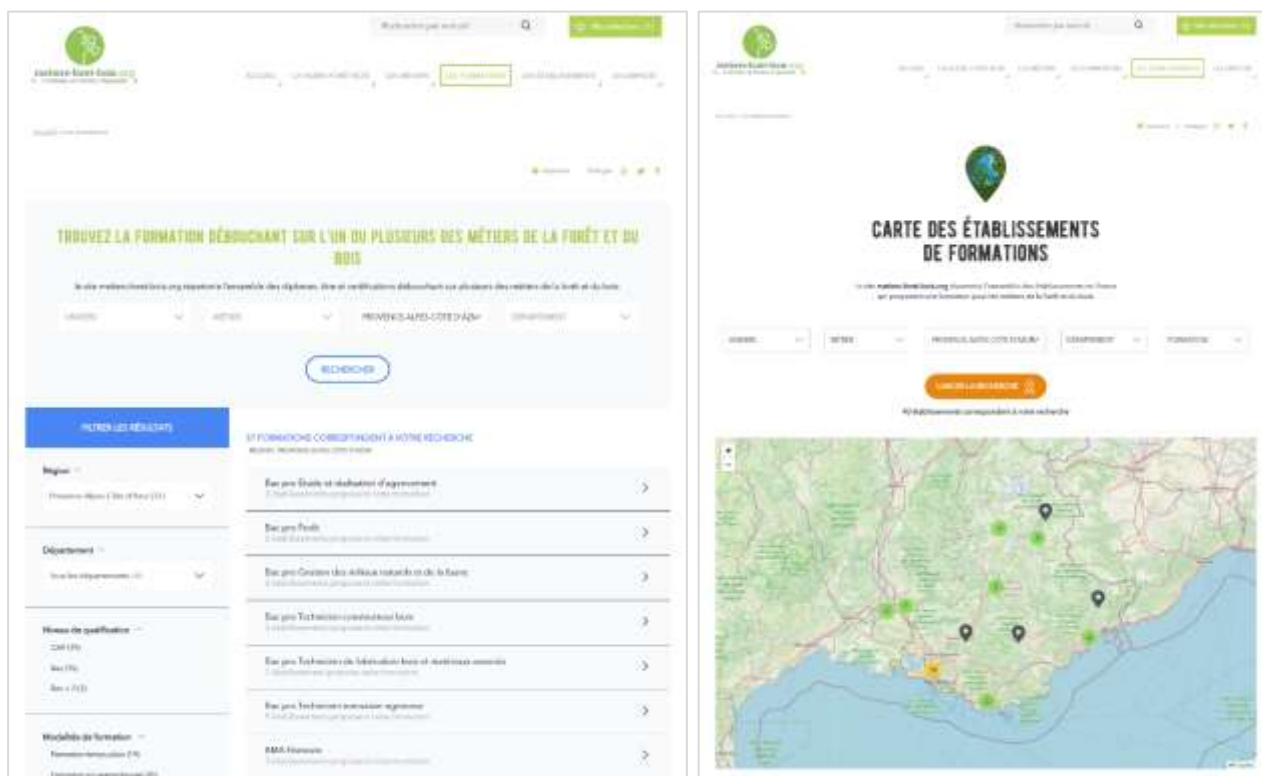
metiers-foret-bois.org

TROUVEZ LA FORMATION DÉBOUCHANT SUR L'UN OU PLUSIEURS DES MÉTIERS DE LA FORÊT ET DU BOIS

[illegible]

PROVENCE-ALPES-CÔTE D'AZUR

RECHERCHER

FILTRER LES RÉSULTATS

Région

Département

Niveau de qualification

Modalités de formation

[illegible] FORMATIONS CORRESPONDANT À VOTRE RECHERCHE

Bac pro Étude et réalisation d'agencement

Bac pro Forêt

Bac pro Gestion des milieux naturels et de la faune

Bac pro Technicien constructeur bois

Bac pro Technicien de fabrication bois et matériaux associés

Bac pro Technicien menuisier agenceur

BMA Ébéniste

metiers-foret-bois.org

CARTE DES ÉTABLISSEMENTS DE FORMATIONS

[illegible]

PROVENCE-ALPES-CÔTE D'AZUR

LANCER LA RECHERCHE

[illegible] établissements correspondent à votre recherche

+
−